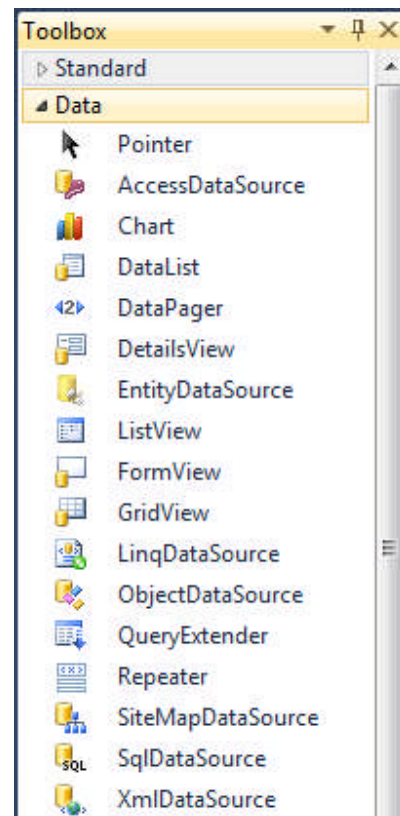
Toolbox
Standard
Data
Pointer
AccessDataSource
Chart
DataList
DataPager
DetailsView
EntityDataSource
ListView
FormView
GridView
LinqDataSource
ObjectDataSource
QueryExtender
Repeater
SiteMapDataSource
SqlDataSource
XmlDataSource